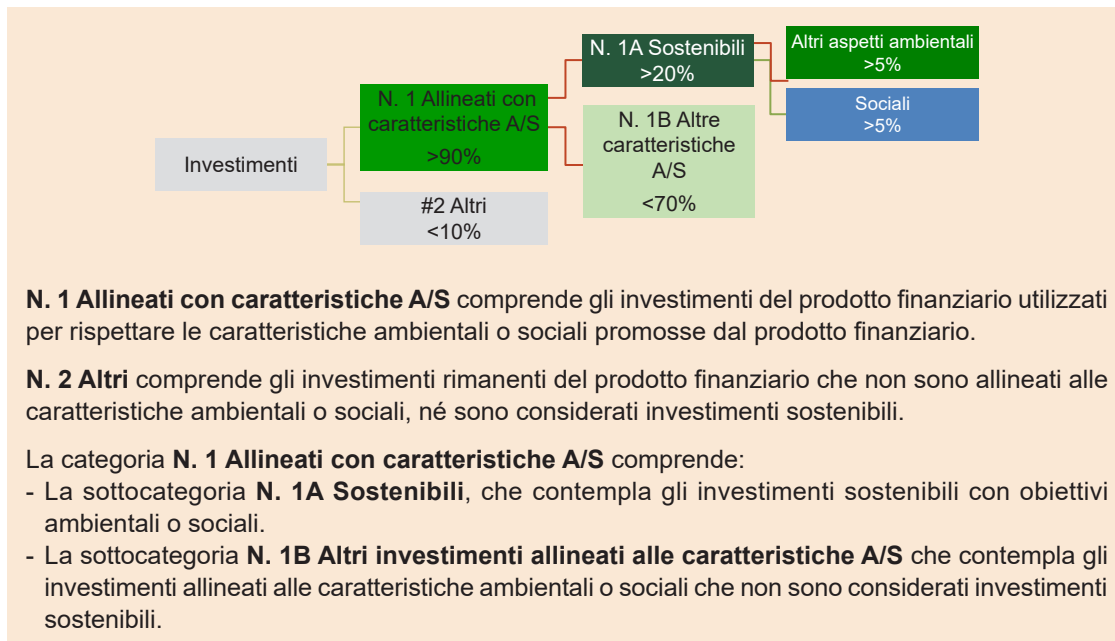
Investimenti

N. 1 Allineati con caratteristiche A/S
>90%

#2 Altri
<10%

N. 1A Sostenibili
>20%

N. 1B Altre caratteristiche A/S
<70%

Altri aspetti ambientali
>5%

Sociali
>5%

**N. 1 Allineati con caratteristiche A/S** comprende gli investimenti del prodotto finanziario utilizzati per rispettare le caratteristiche ambientali o sociali promosse dal prodotto finanziario.

**N. 2 Altri** comprende gli investimenti rimanenti del prodotto finanziario che non sono allineati alle caratteristiche ambientali o sociali, né sono considerati investimenti sostenibili.

La categoria **N. 1 Allineati con caratteristiche A/S** comprende:
- La sottocategoria **N. 1A Sostenibili**, che contempla gli investimenti sostenibili con obiettivi ambientali o sociali.
- La sottocategoria **N. 1B Altri investimenti allineati alle caratteristiche A/S** che contempla gli investimenti allineati alle caratteristiche ambientali o sociali che non sono considerati investimenti sostenibili.